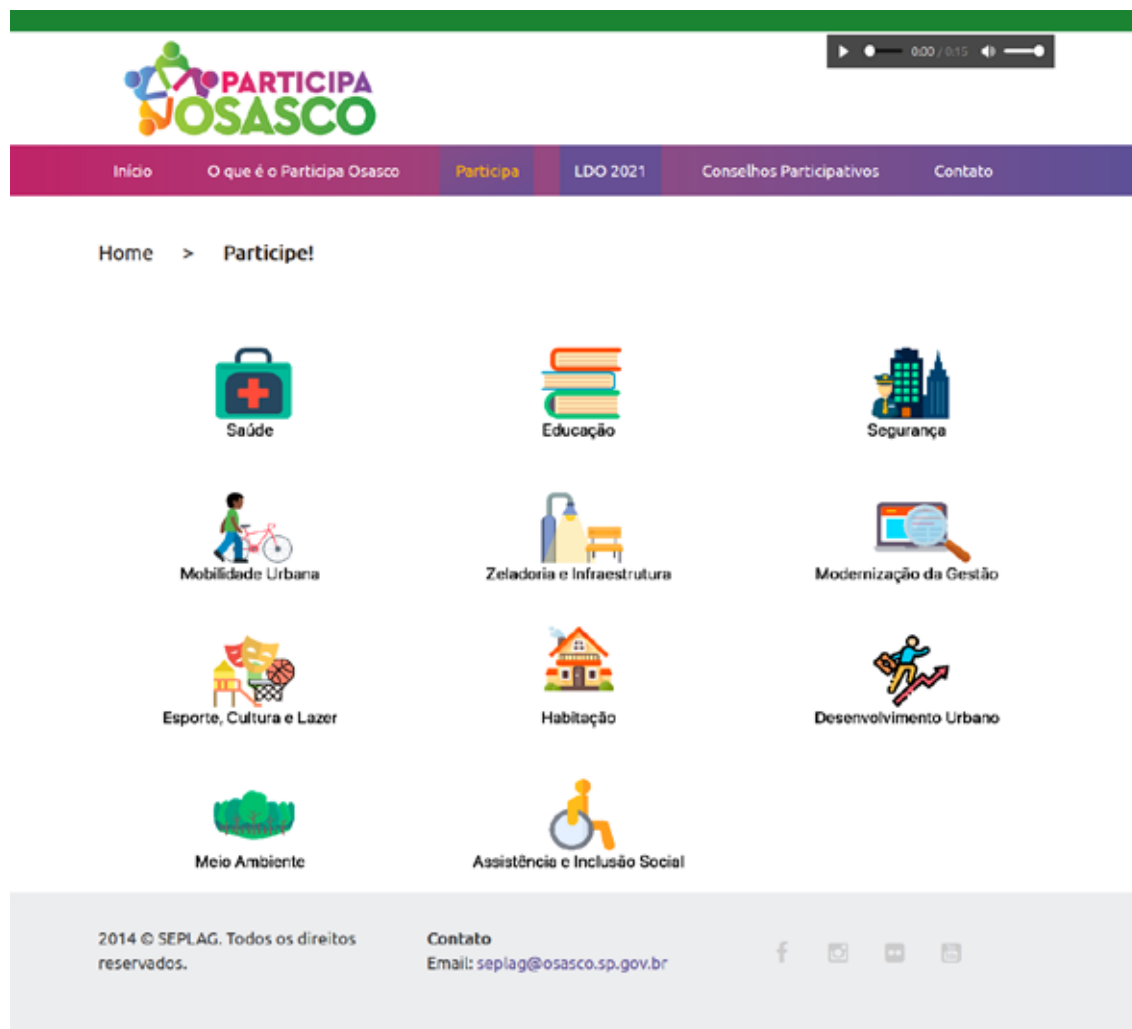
PARTICIPA OSASCO

0:00 / 0:15

Início O que é o Participa Osasco Participa LDO 2021 Conselhos Participativos Contato

Home > Participe!

Saúde

Educação

Segurança

Mobilidade Urbana

Zeladoria e Infraestrutura

Modernização da Gestão

Esporte, Cultura e Lazer

Habitação

Desenvolvimento Urbano

Meio Ambiente

Assistência e Inclusão Social

2014 © SEPLAG. Todos os direitos reservados.

Contato
Email: seplag@osasco.sp.gov.br